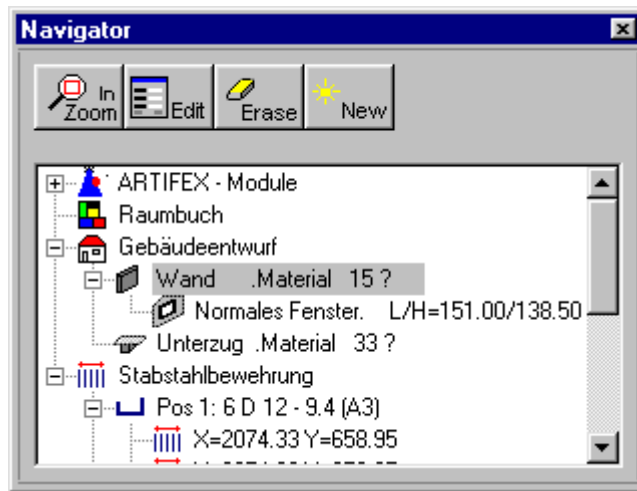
Navigator

In Zoom
Edit
Erase
New

ARTIFEX - Module
Raumbuch
Gebäudeentwurf
Wand .Material 15 ?
Normales Fenster. L/H=151.00/138.50
Unterzug .Material 33 ?
Stabstahlbewehrung
Pos 1: 6 D 12 - 9.4 (A3)
X=2074.33 Y=658.95
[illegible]